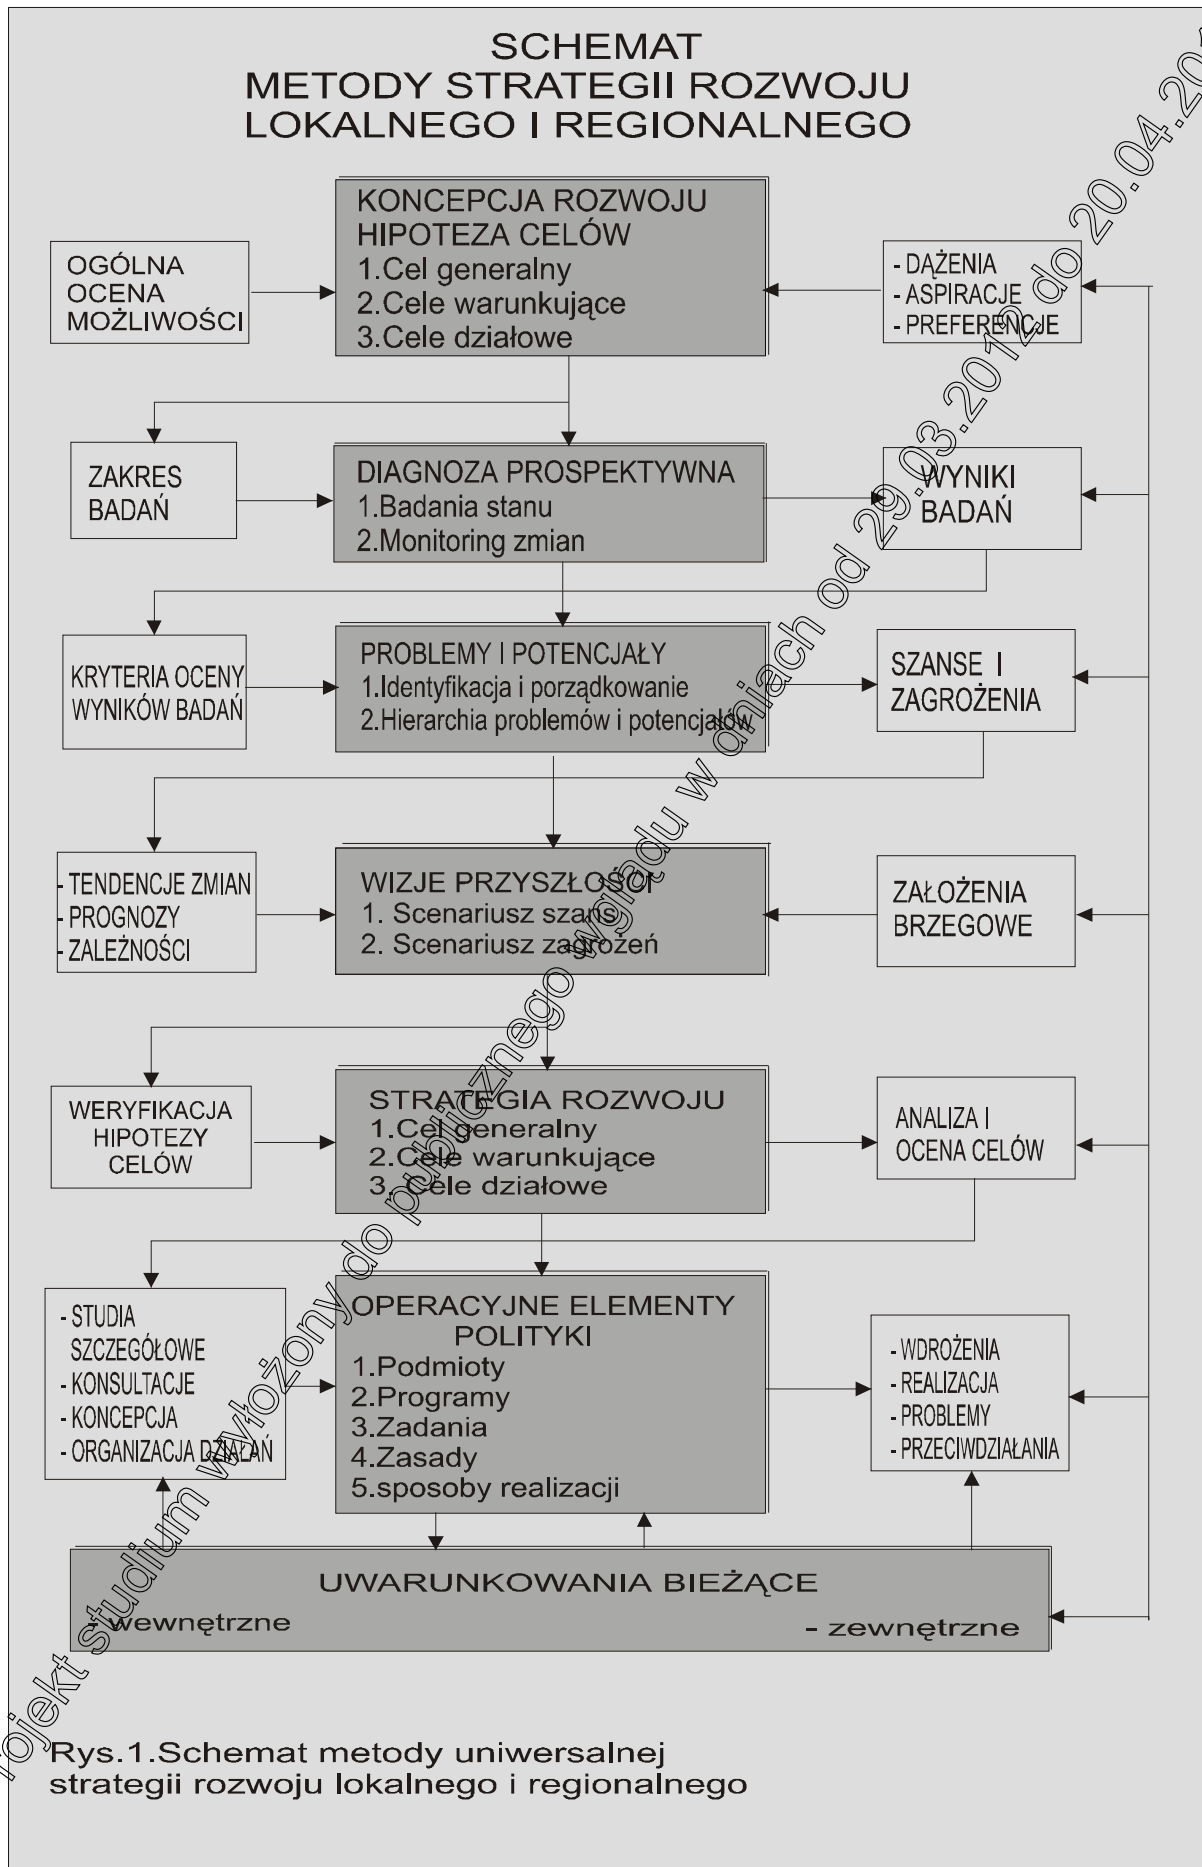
SCHEMAT
METODY STRATEGII ROZWOJU
LOKALNEGO I REGIONALNEGO

OGÓLNA OCENA MOŻLIWOŚCI

KONCEPCJA ROZWOJU
HIPOTEZA CELÓW
1.Cel generalny
2.Cele warunkujące
3.Cele działowe

- DĄŻENIA
- ASPIRACJE
- PREFERENCJE

ZAKRES BADAŃ

DIAGNOZA PROSPEKTYWNA
1.Badania stanu
2.Monitoring zmian

WYNIKI BADAŃ

KRYTERIA OCENY WYNIKÓW BADAŃ

PROBLEMY I POTENCJAŁY
1.Identyfikacja i porządkowanie
2.Hierarchia problemów i potencjałów

SZANSE I ZAGROŻENIA

- TENDENCJE ZMIAN
- PROGNOZY
- ZALEŻNOŚCI

WIZJE PRZYSZŁOŚCI
1. Scenariusz szans
2. Scenariusz zagrożeń

ZAŁOŻENIA BRZEGOWE

WERYFIKACJA HIPOTEZY CELÓW

STRATEGIA ROZWOJU
1.Cel generalny
2.Cele warunkujące
3. Cele działowe

ANALIZA I OCENA CELÓW

- STUDIA SZCZEGÓŁOWE
- KONSULTACJE
- KONCEPCJA
- ORGANIZACJA DZIAŁAŃ

OPERACYJNE ELEMENTY POLITYKI
1.Podmioty
2.Programy
3.Zadania
4.Zasady
5.sposoby realizacji

- WDROŻENIA
- REALIZACJA
- PROBLEMY
- PRZECIWDZIAŁANIA

UWARUNKOWANIA BIEŻĄCE
- wewnętrzne
- zewnętrzne

Rys.1.Schemat metody uniwersalnej strategii rozwoju lokalnego i regionalnego

projekt studium wyłożony do publicznego wglądu w dniach od 29.03.2012 do 20.04.20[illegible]